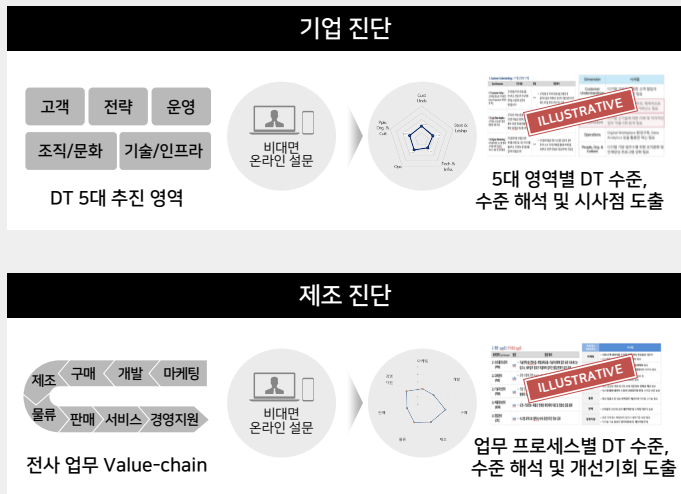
기업 진단

고객
전략
운영
조직/문화
기술/인프라

DT 5대 추진 영역

비대면
온라인 설문

Cust. Exp.
Strat. & Leader.
Tech. & Infra.
Ops.
Peo., Org. & Cult.

ILLUSTRATIVE

5대 영역별 DT 수준,
수준 해석 및 시사점 도출

제조 진단

제조
구매
개발
마케팅
물류
판매
서비스
경영지원

전사 업무 Value-chain

비대면
온라인 설문

ILLUSTRATIVE

업무 프로세스별 DT 수준,
수준 해석 및 개선기회 도출